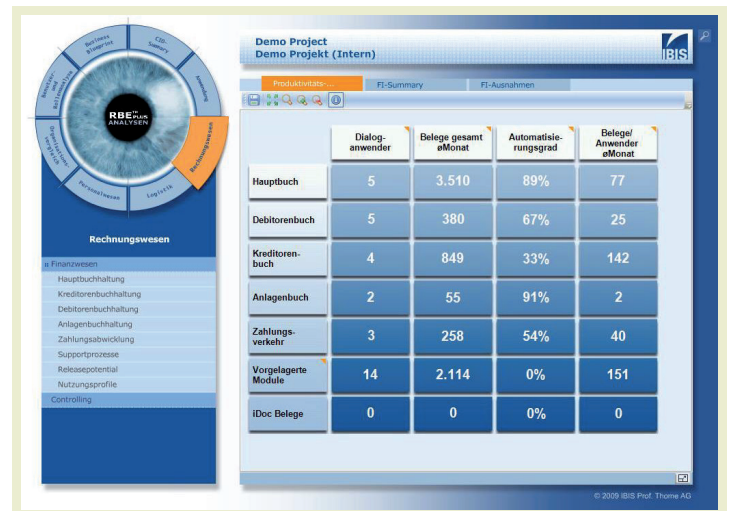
Business Blueprint
CIO-Summary
Anwendung
Rechnungswesen
Logistik
Personalwesen
Organisation Integration
Basis
Releasewechsel

RBE$^{TM}_{PLUS}$
ANALYSEN

Rechnungswesen

« Finanzwesen
Hauptbuchhaltung
Kreditorenbuchhaltung
Debitorenbuchhaltung
Anlagenbuchhaltung
Zahlungsabwicklung
Supportprozesse
Releasepotential
Nutzungsprofile
Controlling

Demo Project
Demo Projekt (Intern)

IBIS

Produktivitäts-...
FI-Summary
FI-Ausnahmen

| | Dialog-anwender | Belege gesamt øMonat | Automatisie-rungsgrad | Belege/ Anwender øMonat |
|---|---|---|---|---|
| Hauptbuch | 5 | 3.510 | 89% | 77 |
| Debitorenbuch | 5 | 380 | 67% | 25 |
| Kreditoren-buch | 4 | 849 | 33% | 142 |
| Anlagenbuch | 2 | 55 | 91% | 2 |
| Zahlungs-verkehr | 3 | 258 | 54% | 40 |
| Vorgelagerte Module | 14 | 2.114 | 0% | 151 |
| iDoc Belege | 0 | 0 | 0% | 0 |

© 2009 IBIS Prof. Thome AG